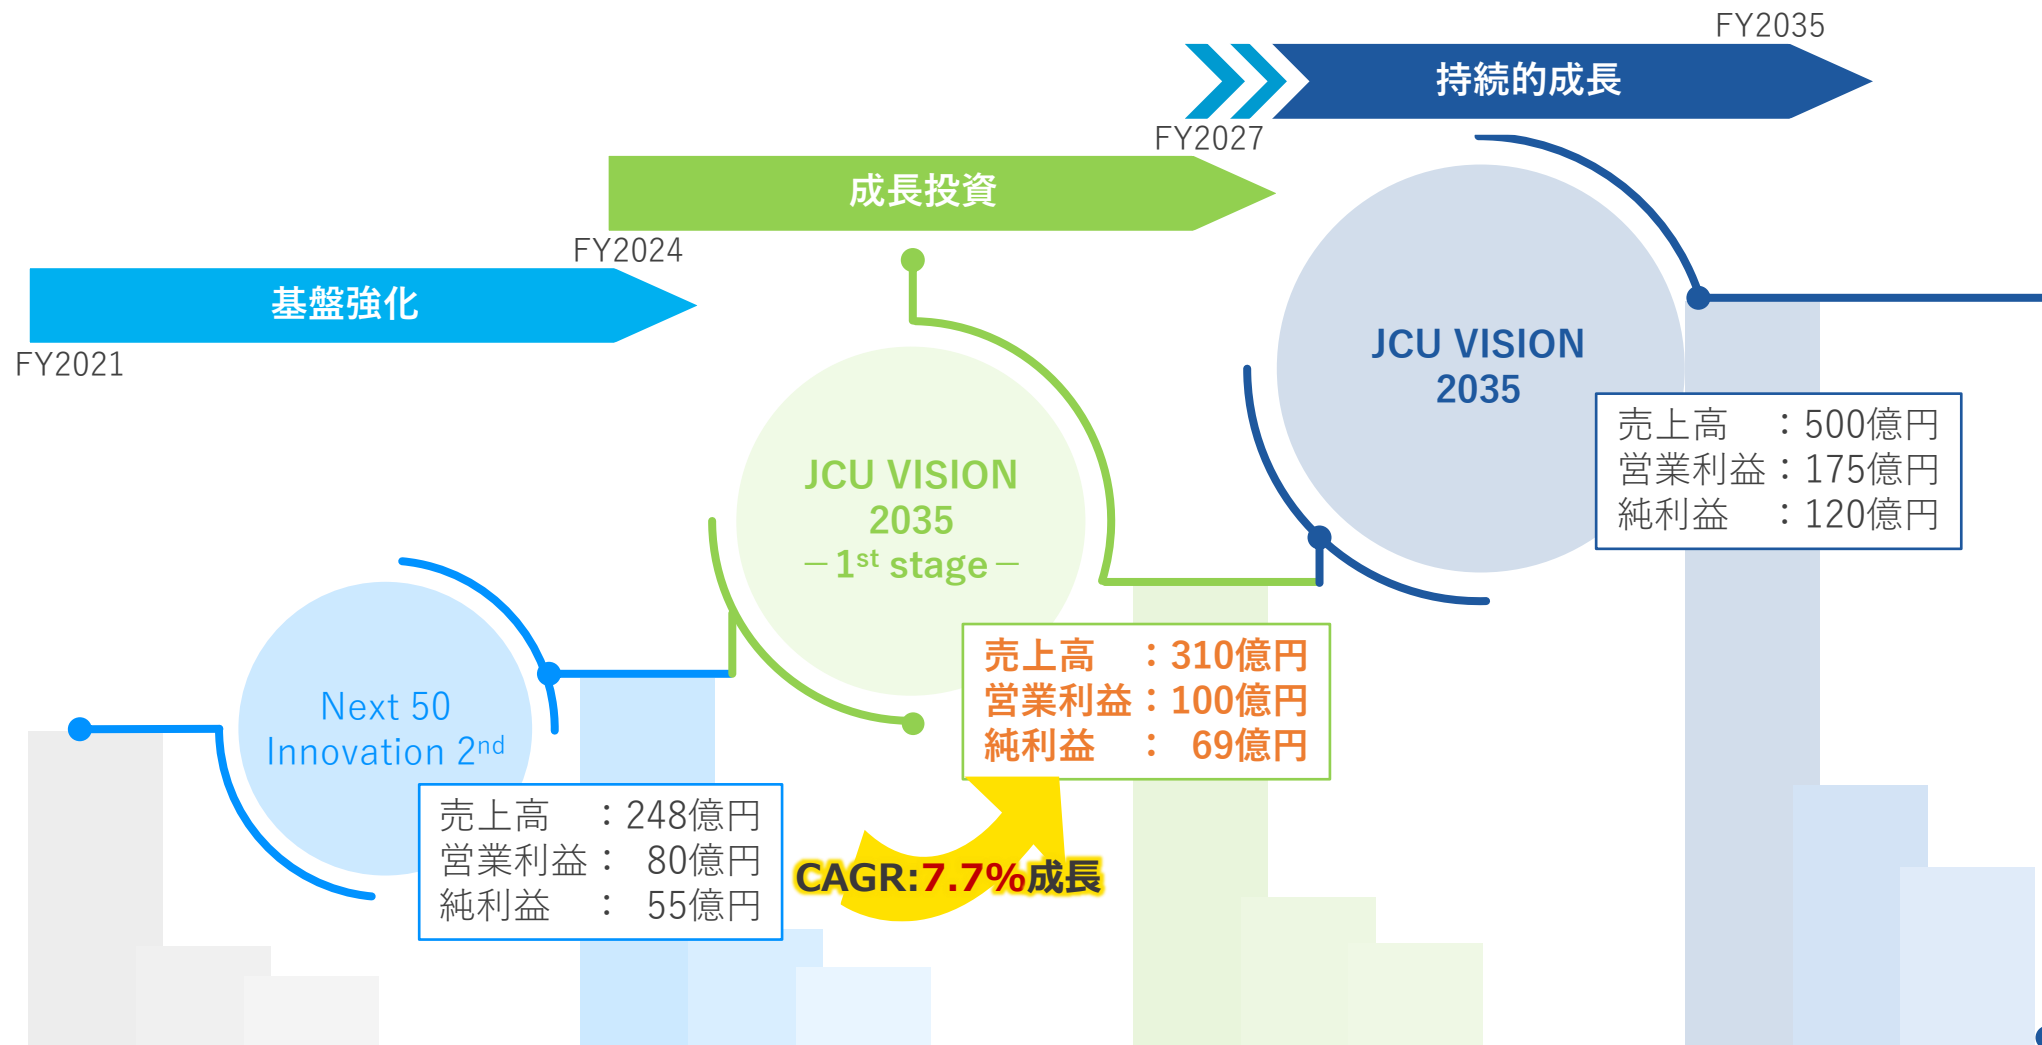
FY2035

持続的成長

FY2027

成長投資

FY2024

基盤強化

FY2021

JCU VISION 2035

売上高　：500億円
営業利益：175億円
純利益　：120億円

JCU VISION 2035
－$1^{st}$ stage－

売上高　：310億円
営業利益：100億円
純利益　：　69億円

Next 50 Innovation $2^{nd}$

売上高　：248億円
営業利益：　80億円
純利益　：　55億円

CAGR:7.7%成長